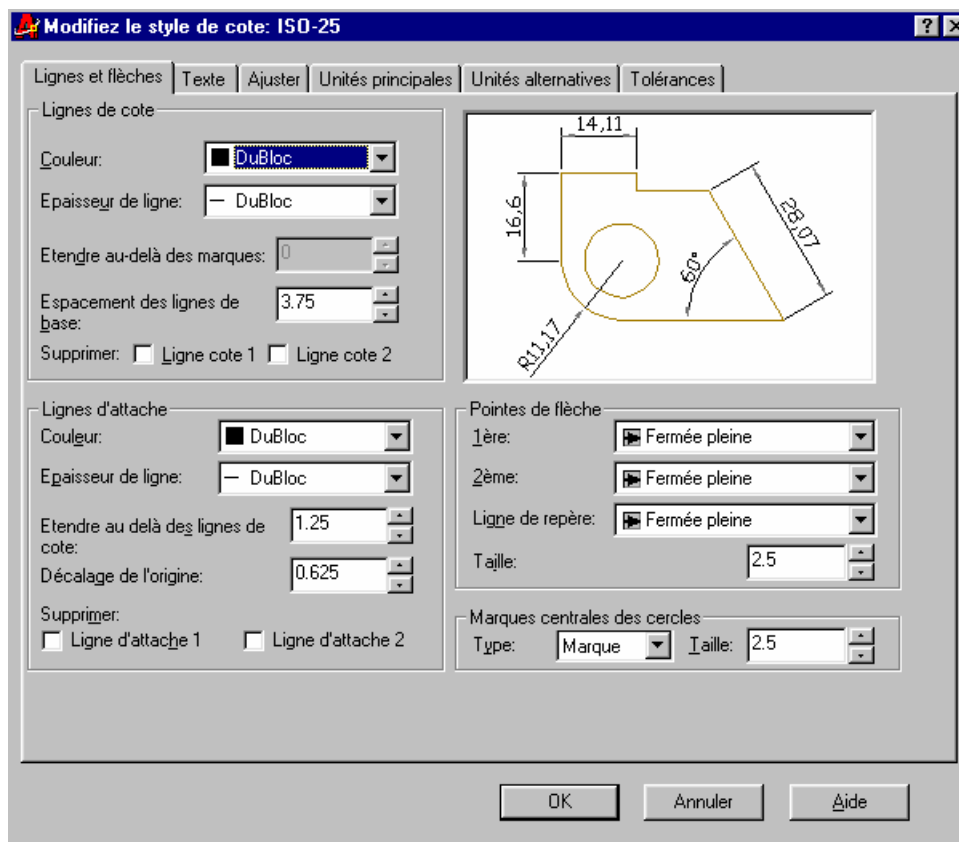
Modifiez le style de cote: ISO-25

?

Lignes et flèches | Texte | Ajuster | Unités principales | Unités alternatives | Tolérances

Lignes de cote

Couleur: DuBloc

Epaisseur de ligne: DuBloc

Etendre au-delà des marques: 0

Espacement des lignes de base: 3.75

Supprimer: Ligne cote 1 Ligne cote 2

14,11

16,6

28,07

60°

R11,17

Lignes d'attache

Couleur: DuBloc

Epaisseur de ligne: DuBloc

Etendre au delà des lignes de cote: 1.25

Décalage de l'origine: 0.625

Supprimer:

Ligne d'attache 1 Ligne d'attache 2

Pointes de flèche

1ère: Fermée pleine

2ème: Fermée pleine

Ligne de repère: Fermée pleine

Taille: 2.5

Marques centrales des cercles

Type: Marque Taille: 2.5

OK Annuler Aide